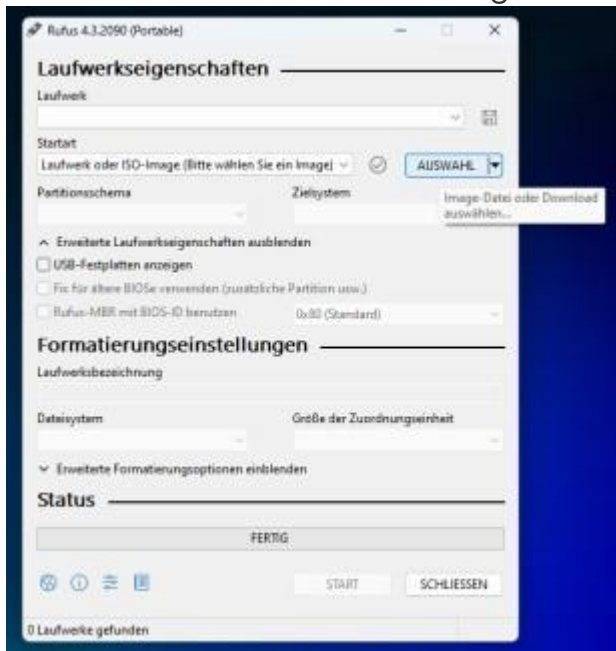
Rufus 4.3.2090 (Portable)

Laufwerkseigenschaften

Laufwerk

Startart

Laufwerk oder ISO-Image (Bitte wählen Sie ein Image)

AUSWAHL

Partitionsschema

Zielsystem

Image-Datei oder Download auswählen...

Erweiterte Laufwerkseigenschaften ausblenden

USB-Festplatten anzeigen

Fix für ältere BIOSe verwenden (zusätzliche Partition usw.)

Rufus-MBR mit BIOS-ID benutzen

0x80 (Standard)

Formatierungseinstellungen

Laufwerksbezeichnung

Dateisystem

Größe der Zuordnungseinheit

Erweiterte Formatierungsoptionen einblenden

Status

FERTIG

START

SCHLIESSEN

0 Laufwerke gefunden